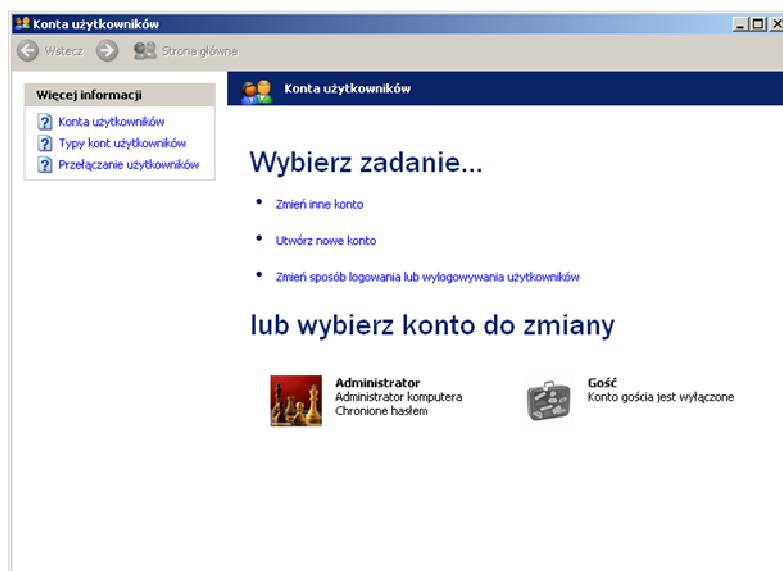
Konta użytkowników

Wstecz

Strona główna

Więcej informacji

Konta użytkowników

Typy kont użytkowników

Przełączanie użytkowników

Konta użytkowników

Wybierz zadanie...

Zmień inne konto

Utwórz nowe konto

Zmień sposób logowania lub wylogowywania użytkowników

lub wybierz konto do zmiany

Administrator
Administrator komputera
Chronione hasłem

Gość
Konto gościa jest wyłączone